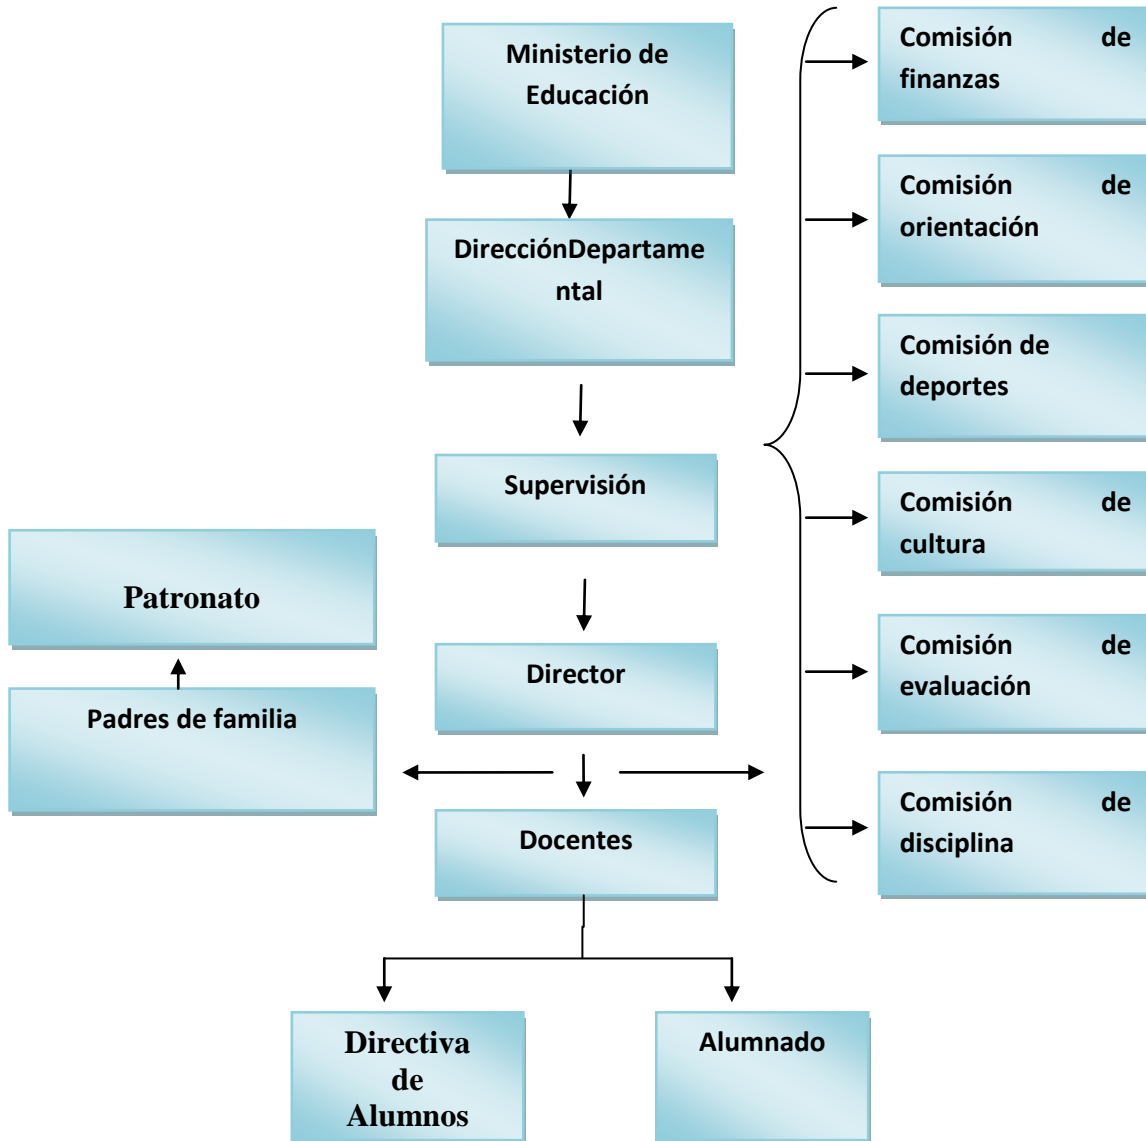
Ministerio de Educación

DirecciónDepartamental

Supervisión

Director

Docentes

Patronato

Padres de familia

Directiva de Alumnos

Alumnado

Comisión de finanzas

Comisión de orientación

Comisión de deportes

Comisión de cultura

Comisión de evaluación

Comisión de disciplina